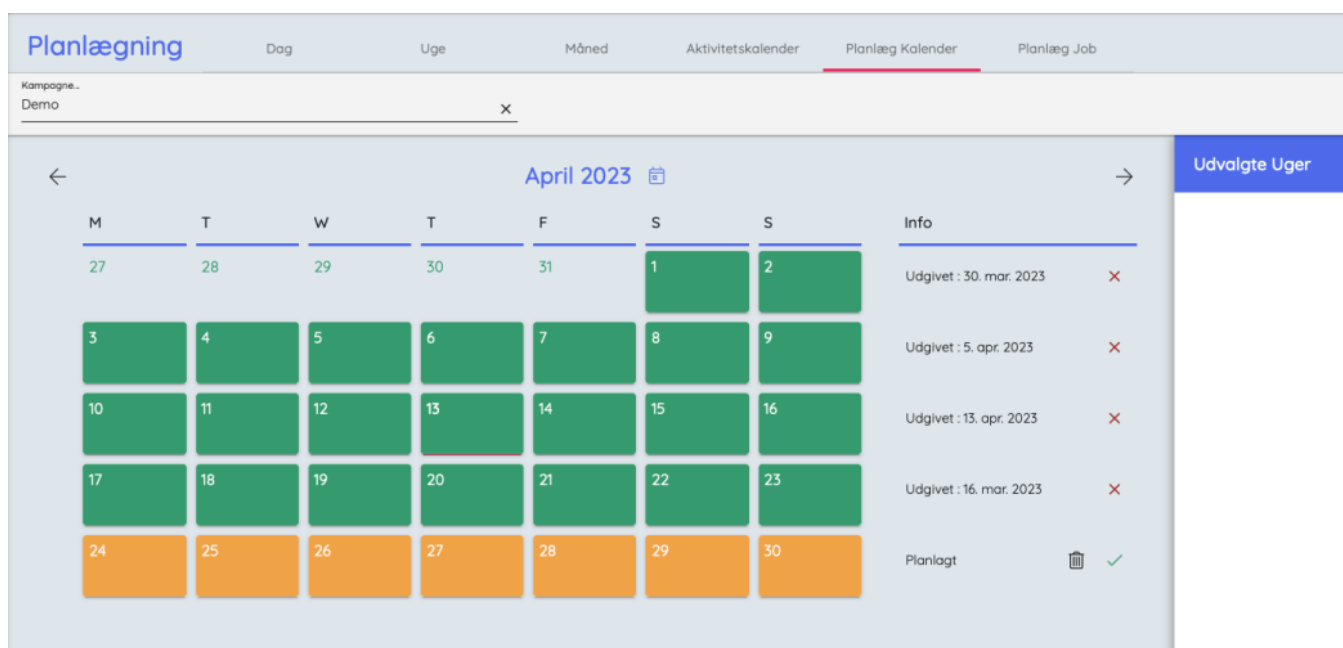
Planlægning

Dag | Uge | Måned | Aktivitetskalender | Planlæg Kalender | Planlæg Job

Kampagne...
Demo ×

← April 2023 →

| M | T | W | T | F | S | S |
|---|---|---|---|---|---|---|
| 27 | 28 | 29 | 30 | 31 | 1 | 2 |
| 3 | 4 | 5 | 6 | 7 | 8 | 9 |
| 10 | 11 | 12 | 13 | 14 | 15 | 16 |
| 17 | 18 | 19 | 20 | 21 | 22 | 23 |
| 24 | 25 | 26 | 27 | 28 | 29 | 30 |

Info

Udgivet : 30. mar. 2023 ×

Udgivet : 5. apr. 2023 ×

Udgivet : 13. apr. 2023 ×

Udgivet : 16. mar. 2023 ×

Planlagt ✓

Udvalgte Uger